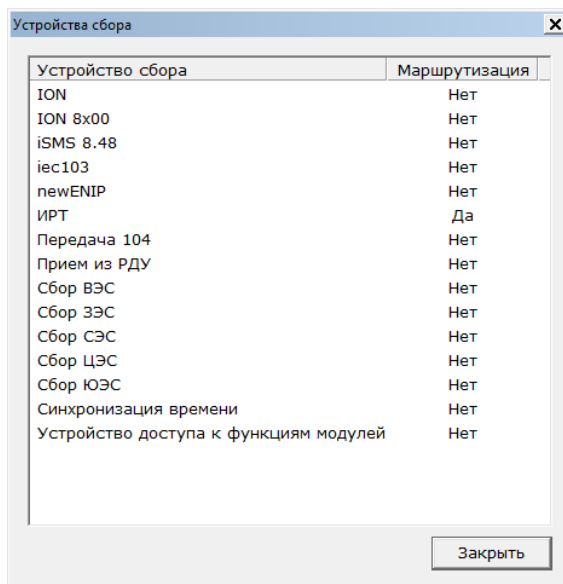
Устройства сбора

| Устройство сбора | Маршрутизация |
|---|---|
| ION | Нет |
| ION 8x00 | Нет |
| iSMS 8.48 | Нет |
| iec103 | Нет |
| newENIP | Нет |
| ИРТ | Да |
| Передача 104 | Нет |
| Прием из РДУ | Нет |
| Сбор ВЭС | Нет |
| Сбор ЗЭС | Нет |
| Сбор СЭС | Нет |
| Сбор ЦЭС | Нет |
| Сбор ЮЭС | Нет |
| Синхронизация времени | Нет |
| Устройство доступа к функциям модулей | Нет |

Закрыть